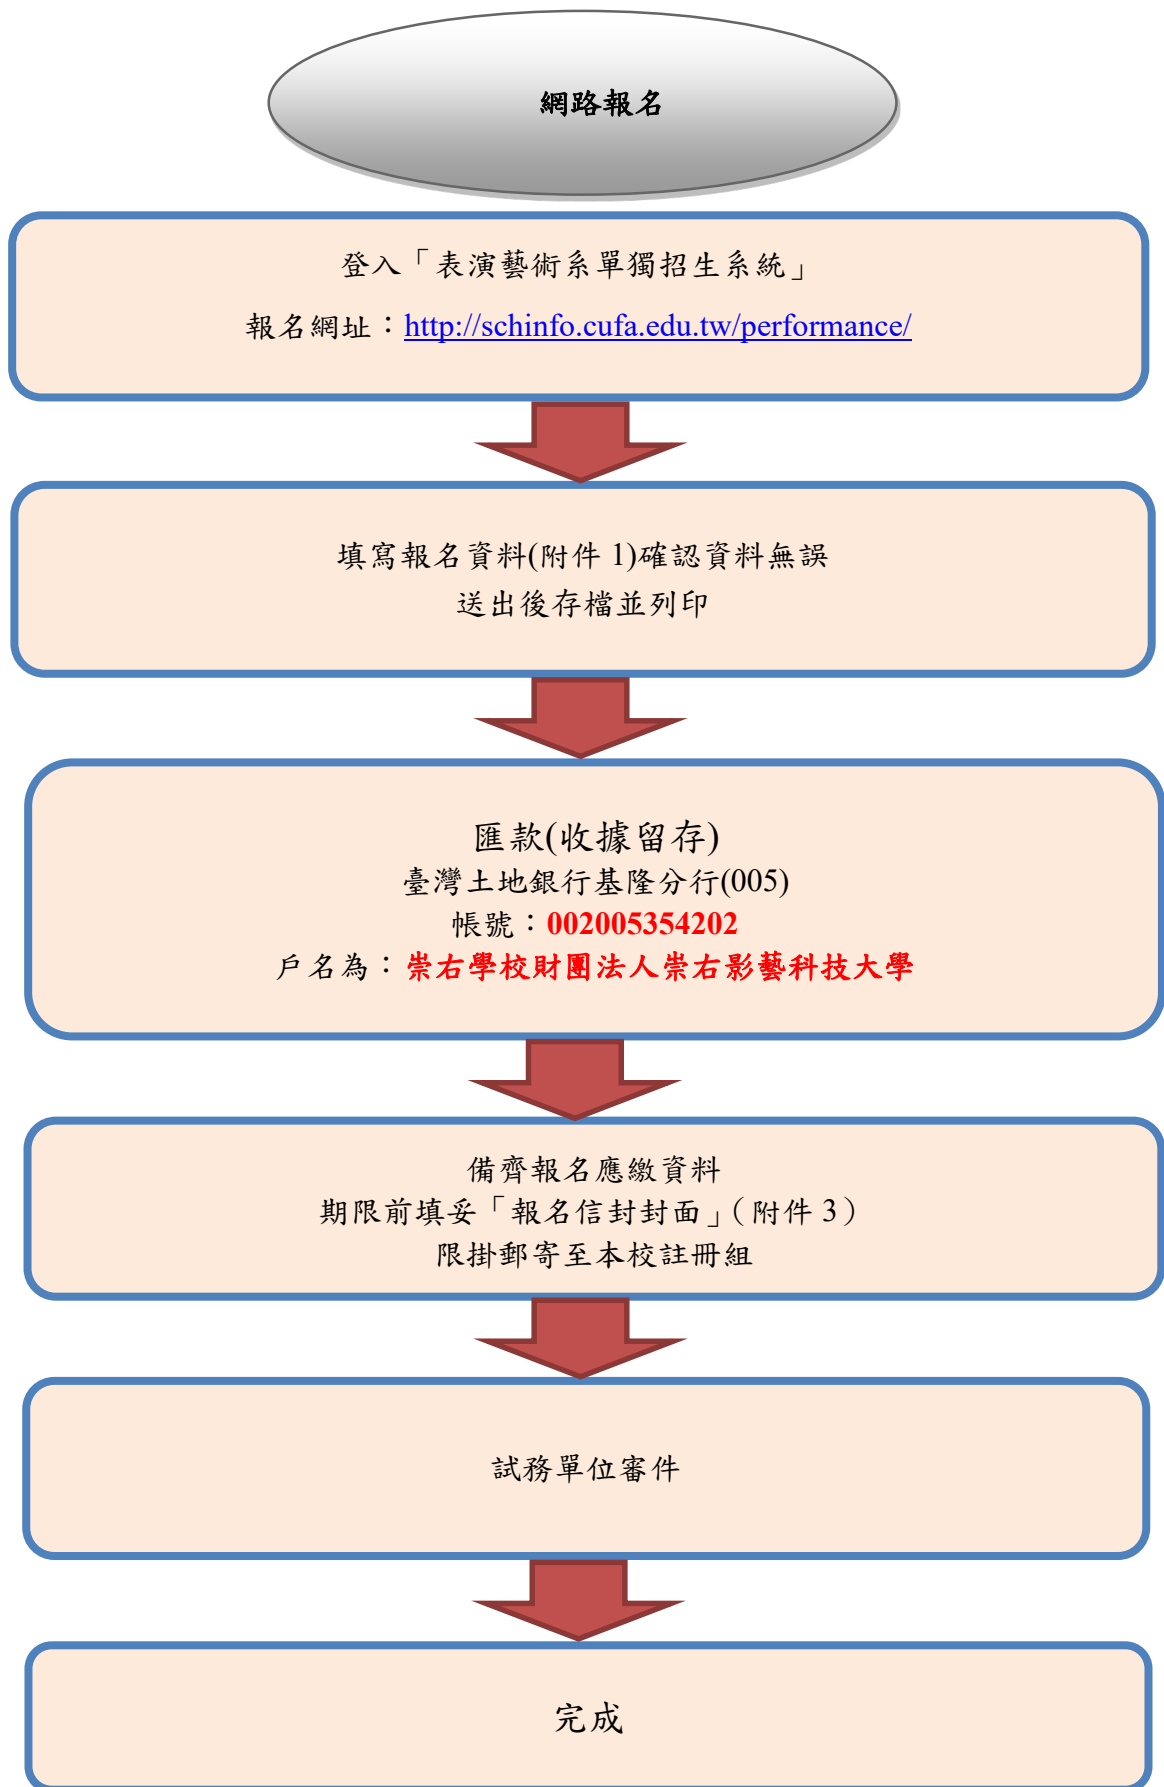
網路報名

登入「表演藝術系單獨招生系統」
報名網址：http://schinfo.cufa.edu.tw/performance/

填寫報名資料(附件 1)確認資料無誤
送出後存檔並列印

匯款(收據留存)
臺灣土地銀行基隆分行(005)
帳號：002005354202
戶名為：崇右學校財團法人崇右影藝科技大學

備齊報名應繳資料
期限前填妥「報名信封封面」(附件 3)
限掛郵寄至本校註冊組

試務單位審件

完成